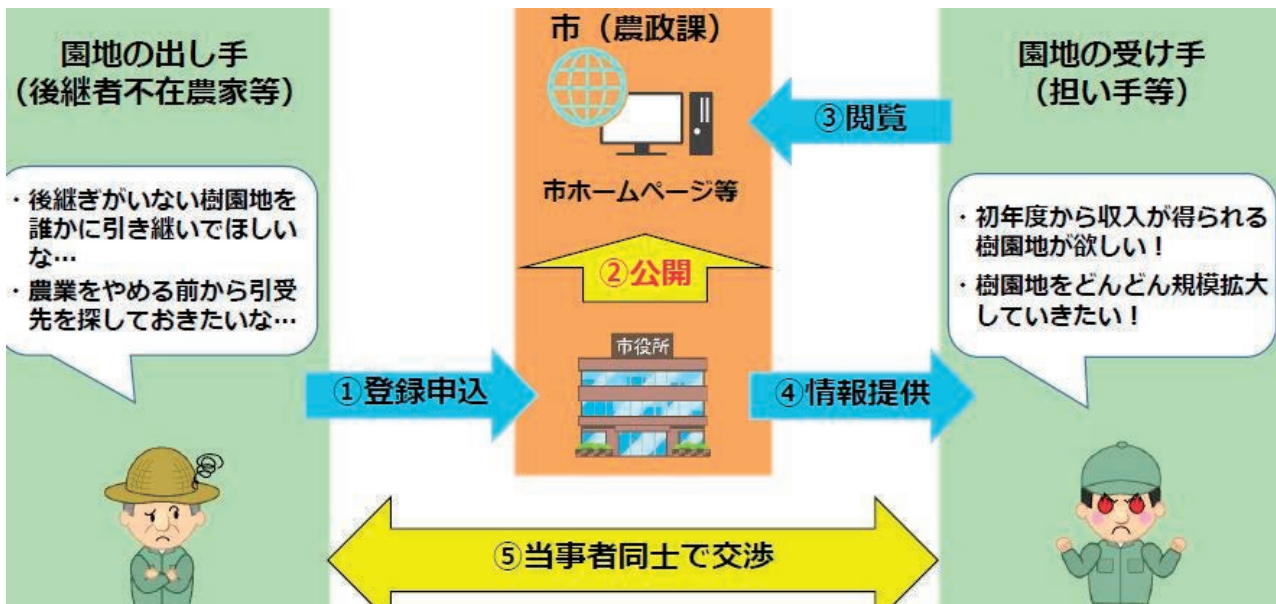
園地の出し手
（後継者不在農家等）

・後継ぎがいない樹園地を誰かに引き継いでほしいな…
・農業をやめる前から引受先を探しておきたいな…

市（農政課）

市ホームページ等

②公開

市役所

①登録申込

③閲覧

④情報提供

園地の受け手
（担い手等）

・初年度から収入が得られる樹園地が欲しい！
・樹園地をどんどん規模拡大していきたい！

⑤当事者同士で交渉